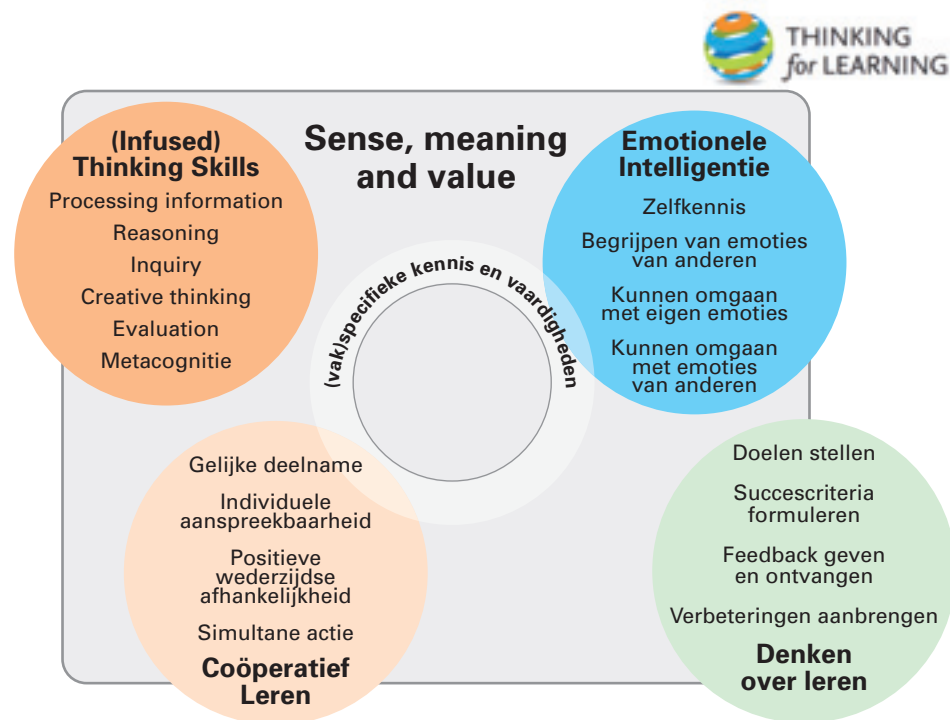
THINKING
for LEARNING

Sense, meaning and value

(Infused)
Thinking Skills

Processing information

Reasoning

Inquiry

Creative thinking

Evaluation

Metacognitie

Emotionele Intelligentie

Zelfkennis

Begrijpen van emoties van anderen

Kunnen omgaan met eigen emoties

Kunnen omgaan met emoties van anderen

(vak)specifieke kennis en vaardigheden

Gelijke deelname

Individuele aanspreekbaarheid

Positieve wederzijdse afhankelijkheid

Simultane actie

Coöperatief Leren

Doelen stellen

Succescriteria formuleren

Feedback geven en ontvangen

Verbeteringen aanbrengen

Denken over leren